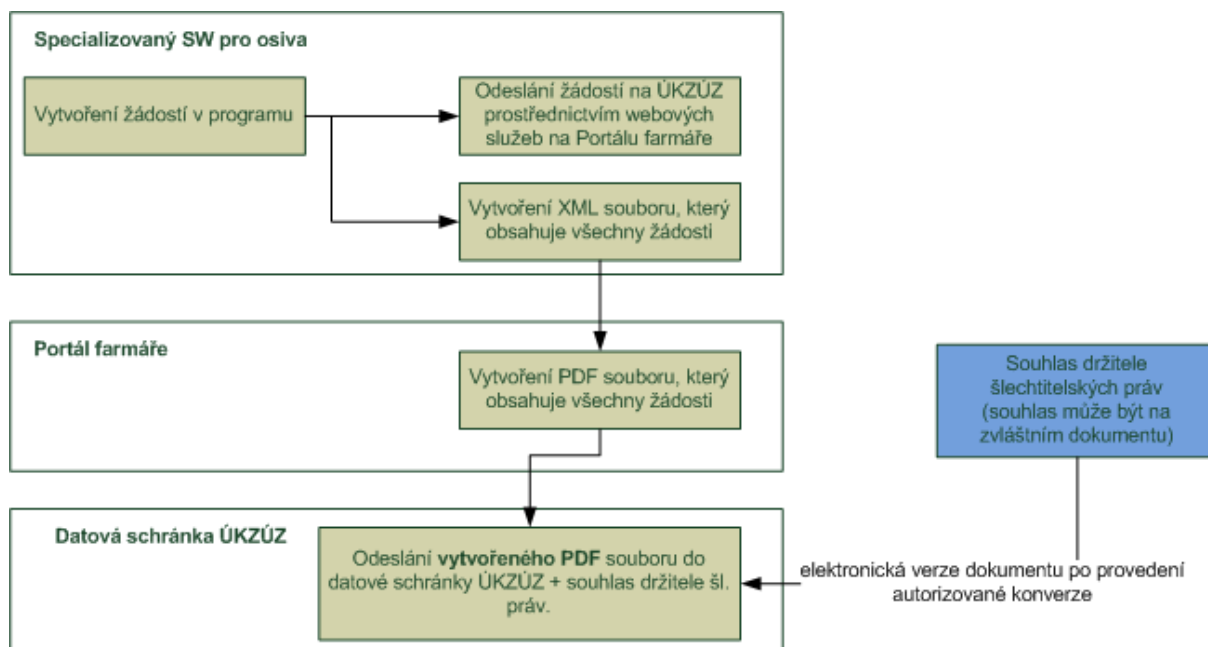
Specializovaný SW pro osiva

Vytvoření žádostí v programu

Odeslání žádostí na ÚKZÚZ prostřednictvím webových služeb na Portálu farmáře

Vytvoření XML souboru, který obsahuje všechny žádosti

Portál farmáře

Vytvoření PDF souboru, který obsahuje všechny žádosti

Souhlas držitele šlechtitelských práv (souhlas může být na zvláštním dokumentu)

Datová schránka ÚKZÚZ

Odeslání **vytvořeného PDF** souboru do datové schránky ÚKZÚZ + souhlas držitele šl. práv.

elektronická verze dokumentu po provedení autorizované konverze